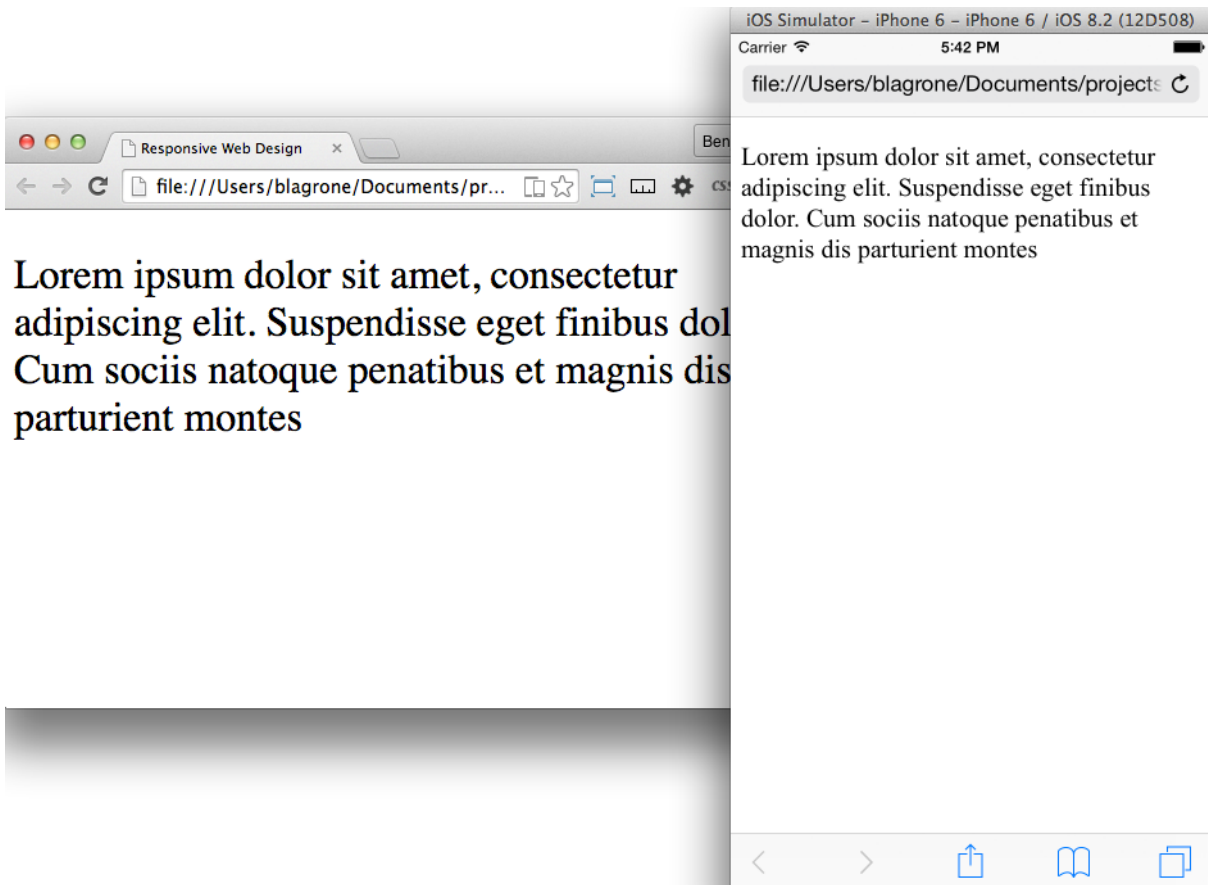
Responsive Web Design

Ben

file:///Users/blagrone/Documents/pr...

css

Lorem ipsum dolor sit amet, consectetur adipiscing elit. Suspendisse eget finibus dol Cum sociis natoque penatibus et magnis dis parturient montes

iOS Simulator - iPhone 6 - iPhone 6 / iOS 8.2 (12D508)

Carrier

5:42 PM

file:///Users/blagrone/Documents/projects

Lorem ipsum dolor sit amet, consectetur adipiscing elit. Suspendisse eget finibus dolor. Cum sociis natoque penatibus et magnis dis parturient montes